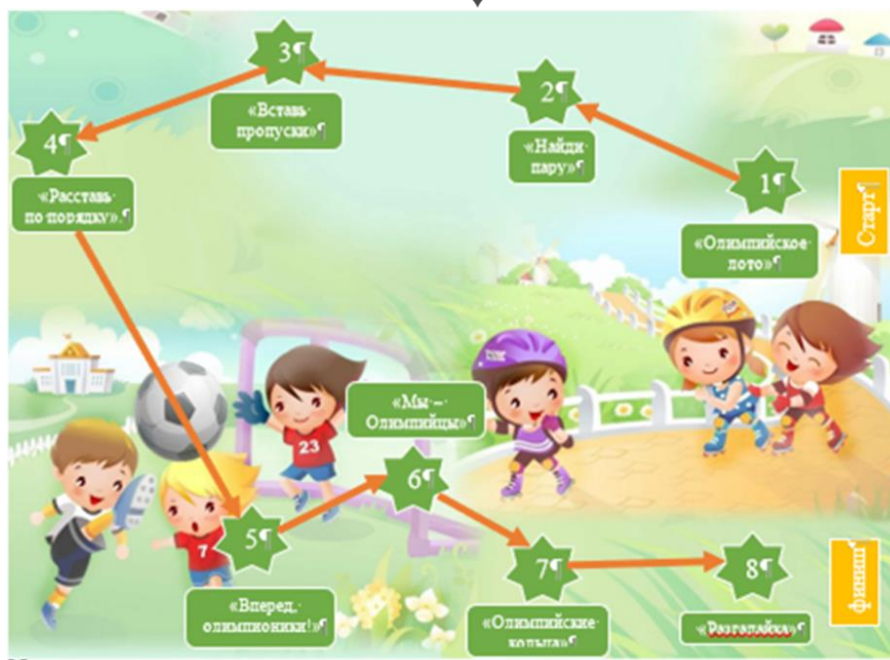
3¶
«Вставь пропуски»¶

2¶
«Найди пару»¶

4¶
«Расставь по порядку»¶

1¶
«Олимпийское лото»¶

Старт¶

«Мы – Олимпийцы»¶

23

6¶

7

5¶

7¶

8¶

«Вперед, олимпионики!»¶

«Олимпийские кольца»¶

«Разгадайка»¶

финиш¶